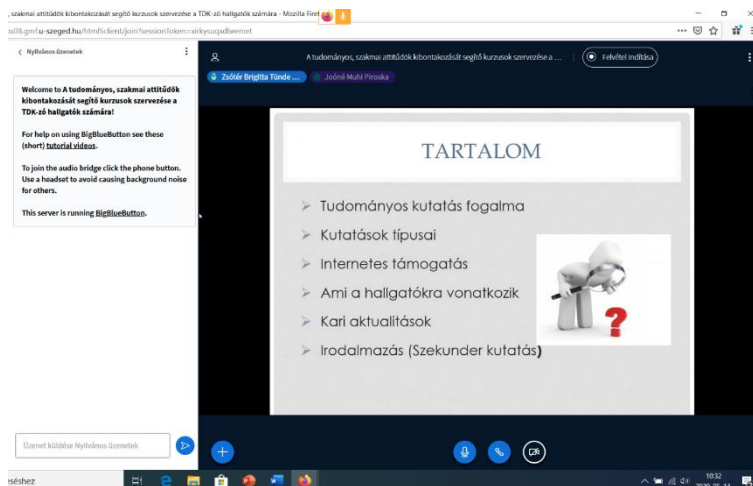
, szakmai attitűdök kibontakozását segítő kurzusok szervezése a TDK-zó hallgatók számára - Mozilla Firef

s08.gmf.u-szeged.hu/html5client/join?sessionToken=virkysuqxdlwemet

< Nyilvános üzenetek

Welcome to A tudományos, szakmai attitűdök kibontakozását segítő kurzusok szervezése a TDK-zó hallgatók számára!

For help on using BigBlueButton see these (short) tutorial videos.

To join the audio bridge click the phone button. Use a headset to avoid causing background noise for others.

This server is running BigBlueButton.

Üzenet küldése Nyilvános üzenetek

A tudományos, szakmai attitűdök kibontakozását segítő kurzusok szervezése a ...

Felvétel indítása

Zsótér Brigitta Tünde ...

Joóné Muhi Piroska

TARTALOM

Tudományos kutatás fogalma

Kutatások típusai

Internetes támogatás

Ami a hallgatókra vonatkozik

Kari aktualitások

Irodalmazás (Szekunder kutatás)

eséshez

10:32